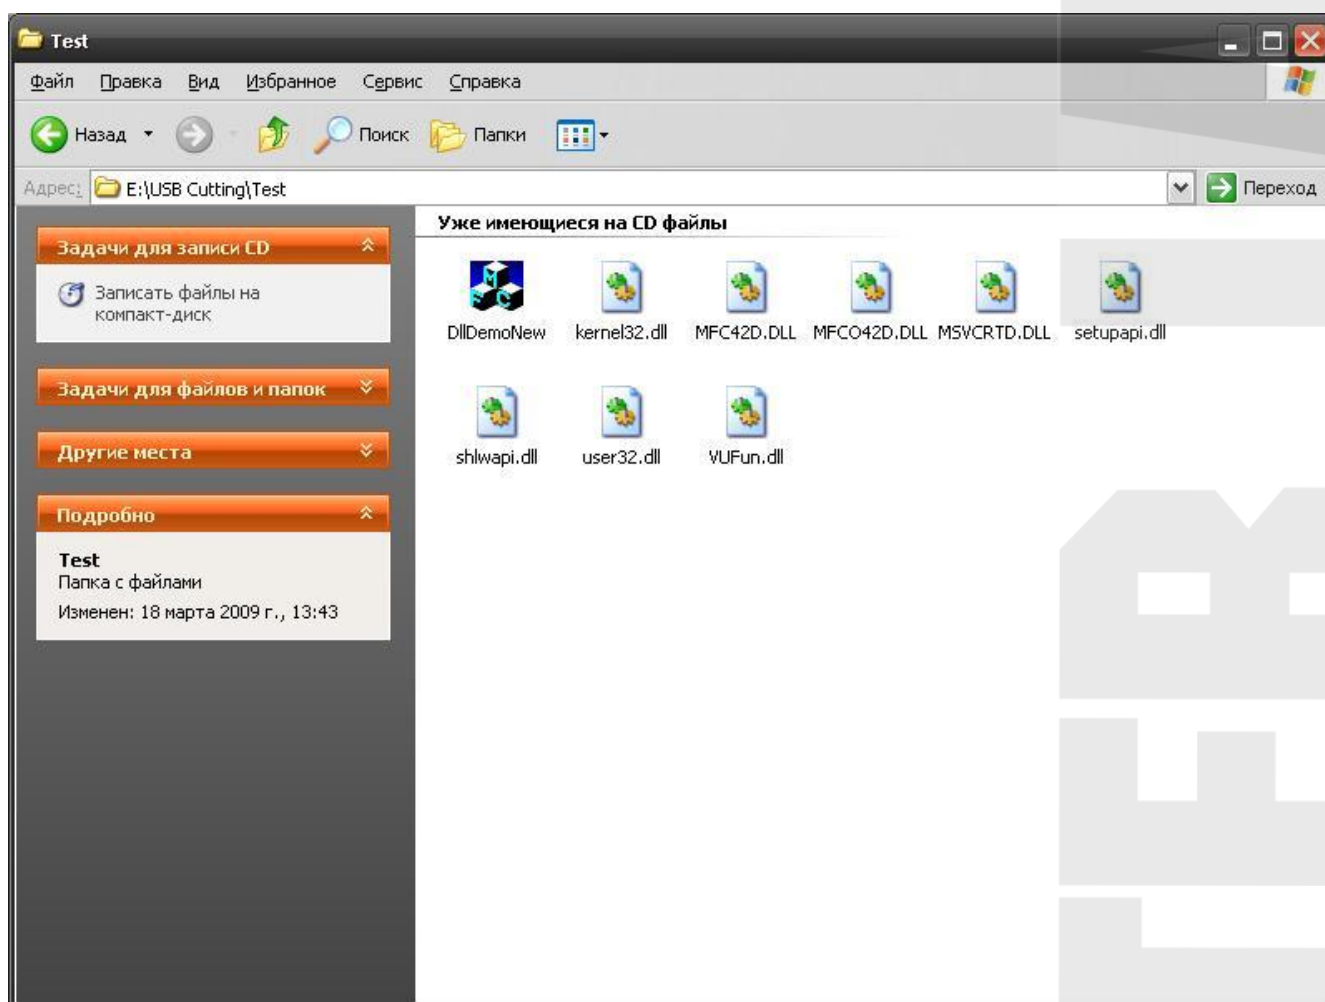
Test

Файл Правка Вид Избранное Сервис Справка

Назад Поиск Папки

Адрес: E:\USB Cutting\Test Переход

Задачи для записи CD

Записать файлы на компакт-диск

Задачи для файлов и папок

Другие места

Подробно

Test
Папка с файлами
Изменен: 18 марта 2009 г., 13:43

Уже имеющиеся на CD файлы

DllDemoNew kernel32.dll MFC42D.DLL MFCO42D.DLL MSVCRTD.DLL setupapi.dll

shlwapi.dll user32.dll VUFun.dll